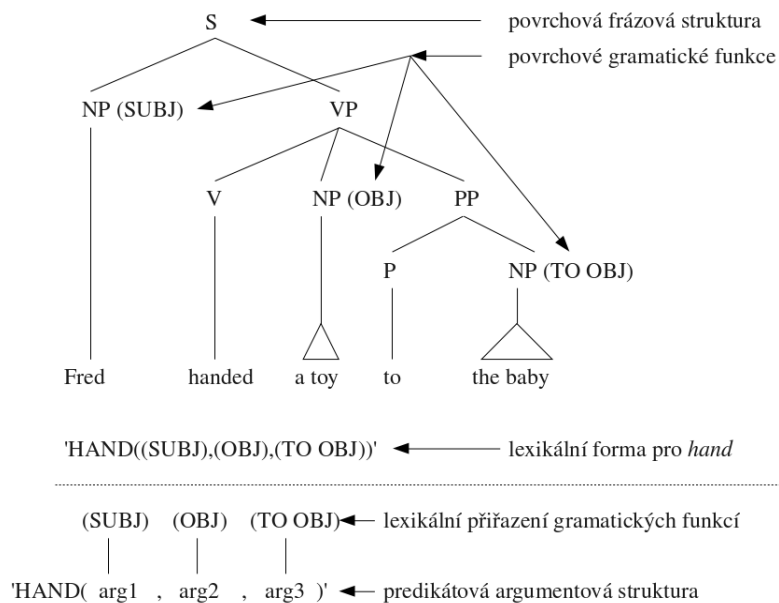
S
povrchová frázová struktura
povrchové gramatické funkce
NP (SUBJ)
VP
V
NP (OBJ)
PP
P
NP (TO OBJ)
Fred
handed
a toy
to
the baby

'HAND((SUBJ),(OBJ),(TO OBJ))'
lexikální forma pro *hand*

(SUBJ) (OBJ) (TO OBJ)
lexikální přiřazení gramatických funkcí

'HAND( arg1 , arg2 , arg3 )'
predikátová argumentová struktura